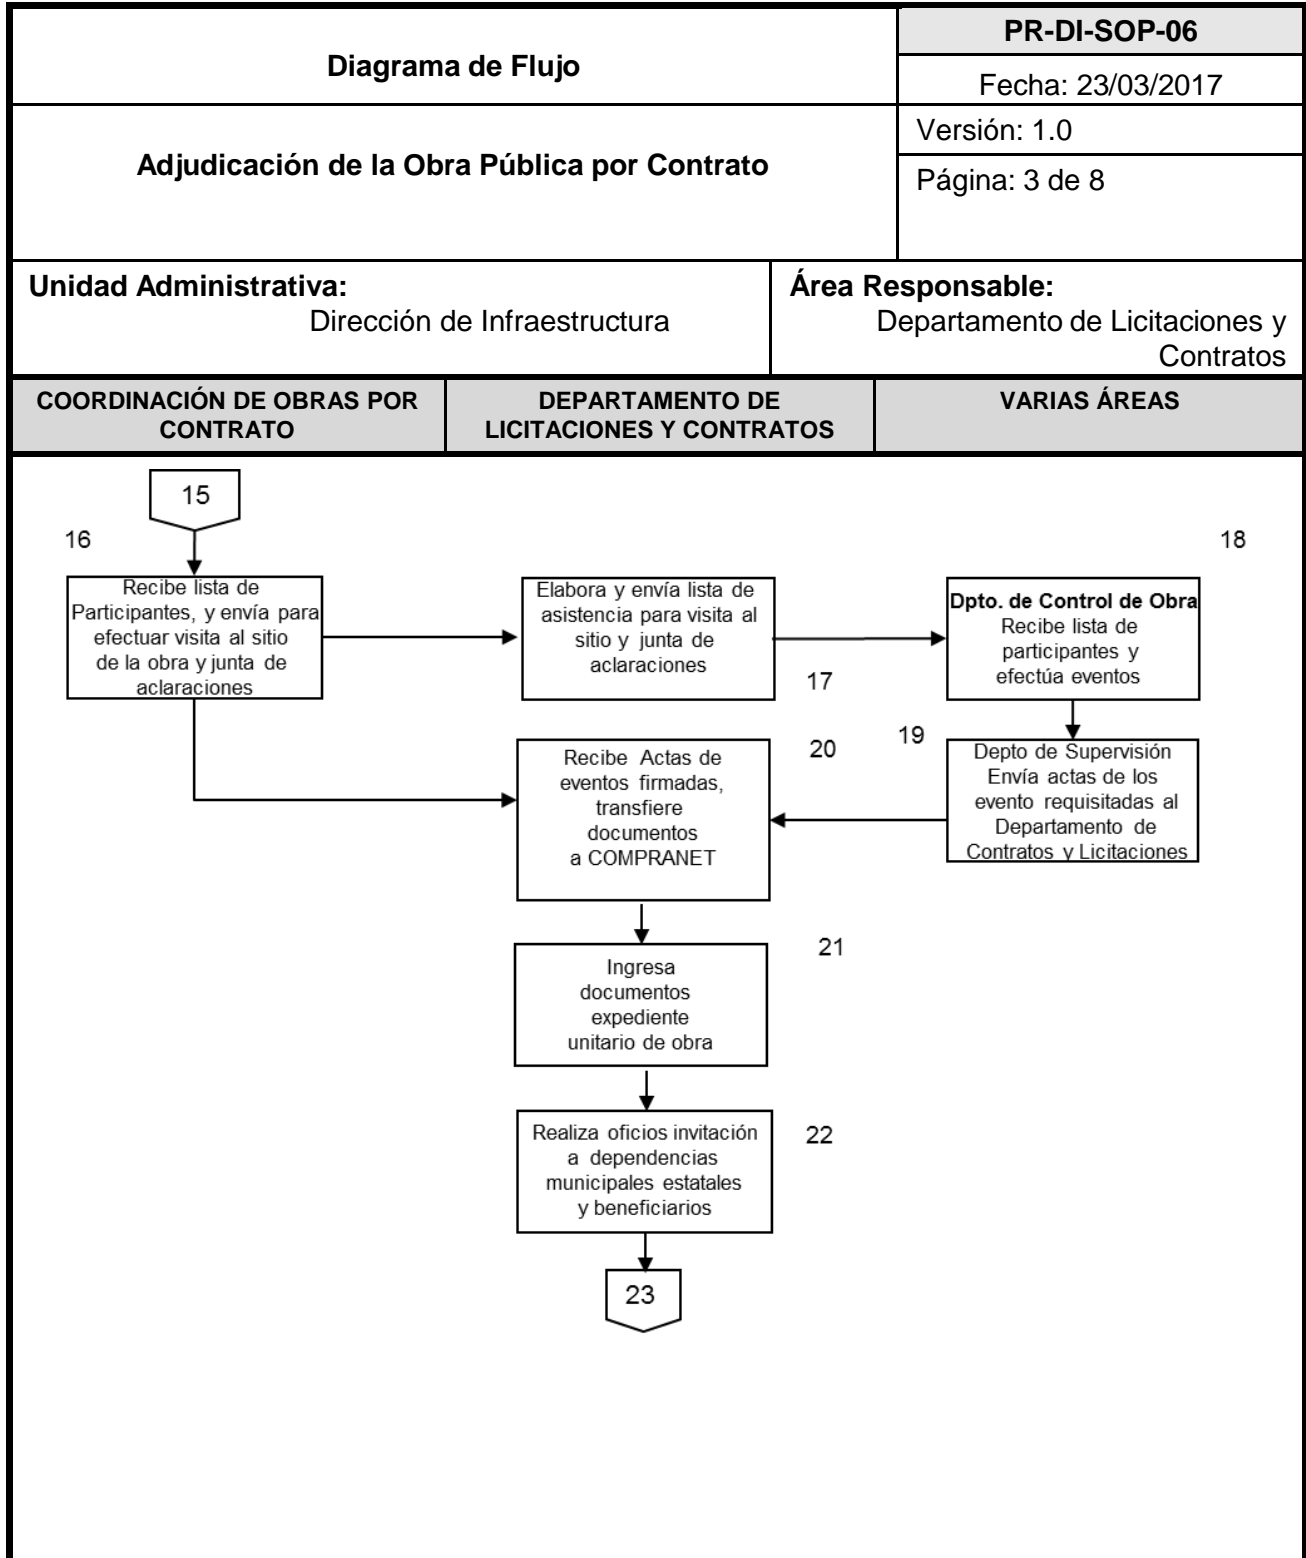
Diagrama de Flujo

PR-DI-SOP-06

Fecha: 23/03/2017

Adjudicación de la Obra Pública por Contrato

Versión: 1.0

Página: 3 de 8

Unidad Administrativa:
Dirección de Infraestructura

Área Responsable:
Departamento de Licitaciones y Contratos

| COORDINACIÓN DE OBRAS POR CONTRATO | DEPARTAMENTO DE LICITACIONES Y CONTRATOS | VARIAS ÁREAS |
|---|---|---|

15

16

Recibe lista de Participantes, y envía para efectuar visita al sitio de la obra y junta de aclaraciones

Elabora y envía lista de asistencia para visita al sitio y junta de aclaraciones

17

18

Dpto. de Control de Obra
Recibe lista de participantes y efectúa eventos

19

Depto de Supervisión
Envía actas de los evento requisitadas al Departamento de Contratos y Licitaciones

20

Recibe Actas de eventos firmadas, transfiere documentos a COMPRANET

21

Ingresa documentos expediente unitario de obra

22

Realiza oficios invitación a dependencias municipales estatales y beneficiarios

23